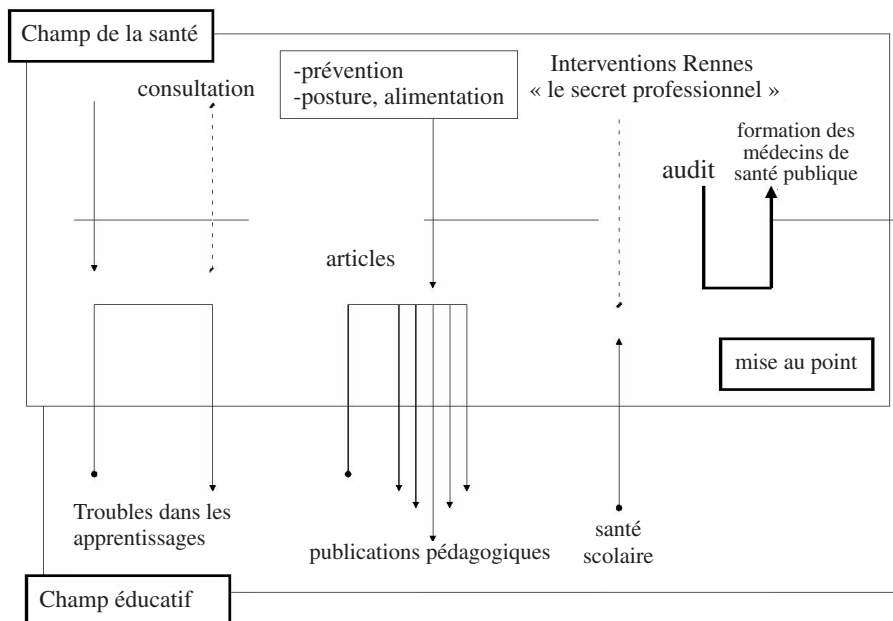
Champ de la santé

consultation

-prévention
-posture, alimentation

Interventions Rennes
« le secret professionnel »

formation des médecins de santé publique

audit

articles

mise au point

Troubles dans les apprentissages

publications pédagogiques

santé scolaire

Champ éducatif